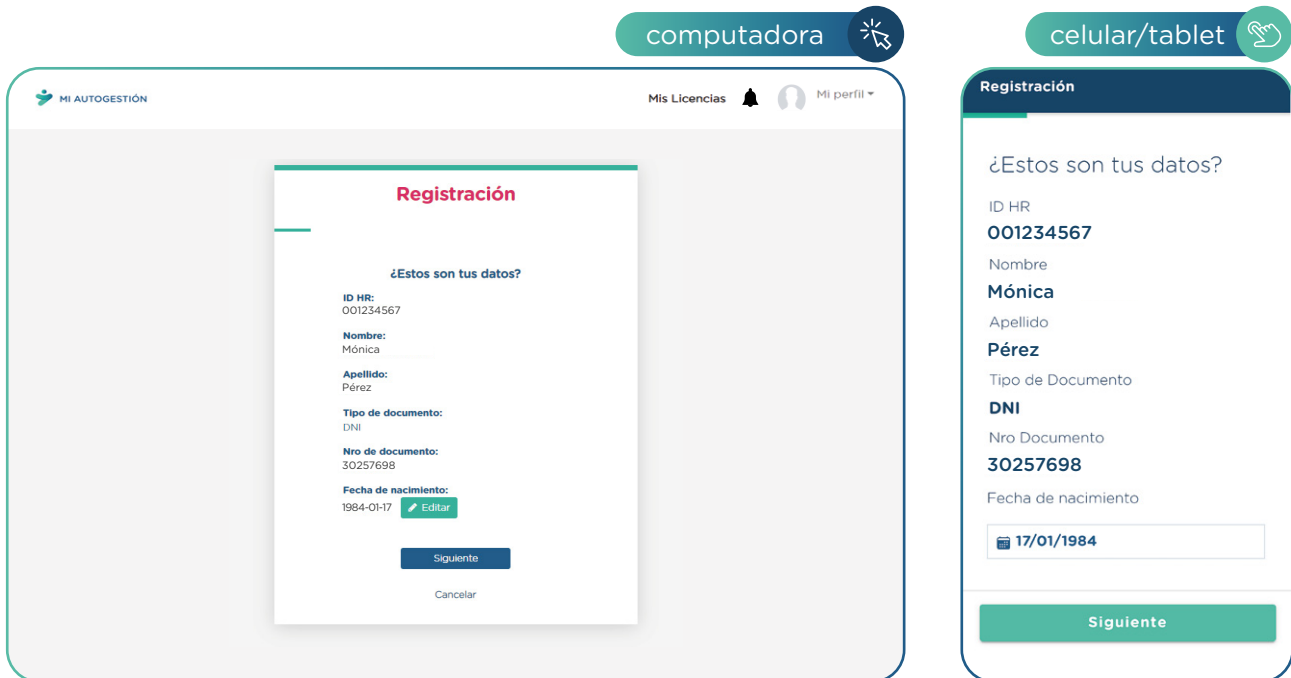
computadora

celular/tablet

MI AUTOGESTIÓN

Mis Licencias

Mi perfil

Registración

¿Estos son tus datos?

ID HR:
001234567

Nombre:
Mónica

Apellido:
Pérez

Tipo de documento:
DNI

Nro de documento:
30257698

Fecha de nacimiento:
1984-01-17 Editar

Siguiente

Cancelar

Registración

¿Estos son tus datos?

ID HR
001234567

Nombre
Mónica

Apellido
Pérez

Tipo de Documento
DNI

Nro Documento
30257698

Fecha de nacimiento

17/01/1984

Siguiente